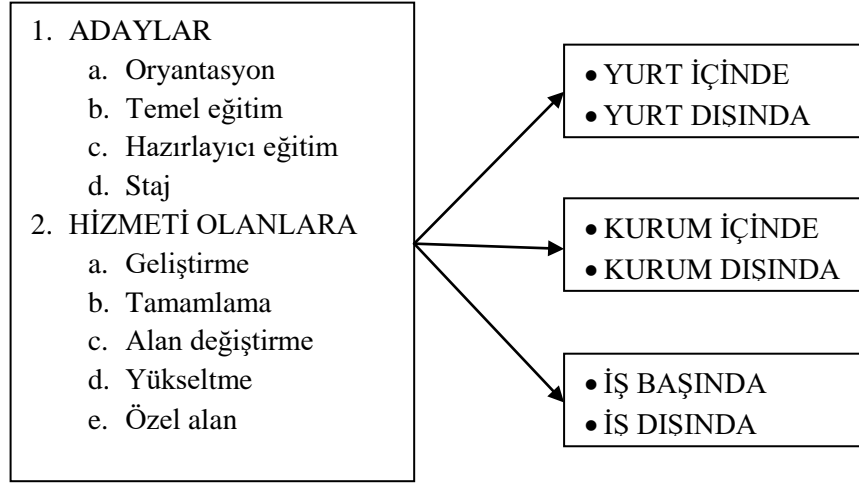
1. ADAYLAR
a. Oryantasyon
b. Temel eğitim
c. Hazırlayıcı eğitim
d. Staj
2. HİZMETİ OLANLARA
a. Geliştirme
b. Tamamlama
c. Alan değiştirme
d. Yükseltme
e. Özel alan

• YURT İÇİNDE
• YURT DIŞINDA

• KURUM İÇİNDE
• KURUM DIŞINDA

• İŞ BAŞINDA
• İŞ DIŞINDA